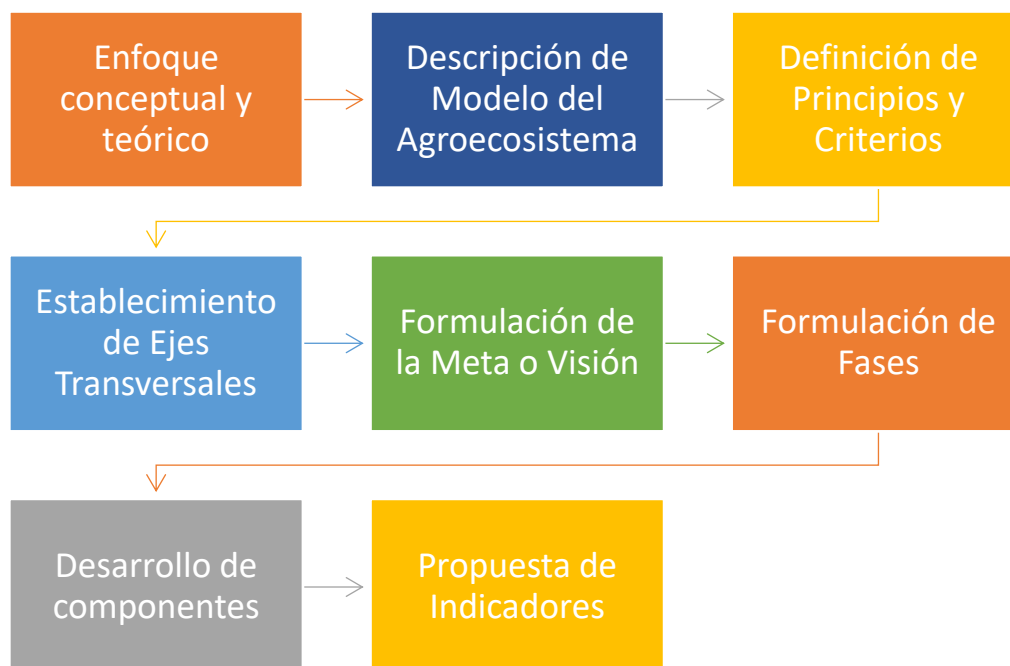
Enfoque conceptual y teórico

Descripción de Modelo del Agroecosistema

Definición de Principios y Criterios

Establecimiento de Ejes Transversales

Formulación de la Meta o Visión

Formulación de Fases

Desarrollo de componentes

Propuesta de Indicadores